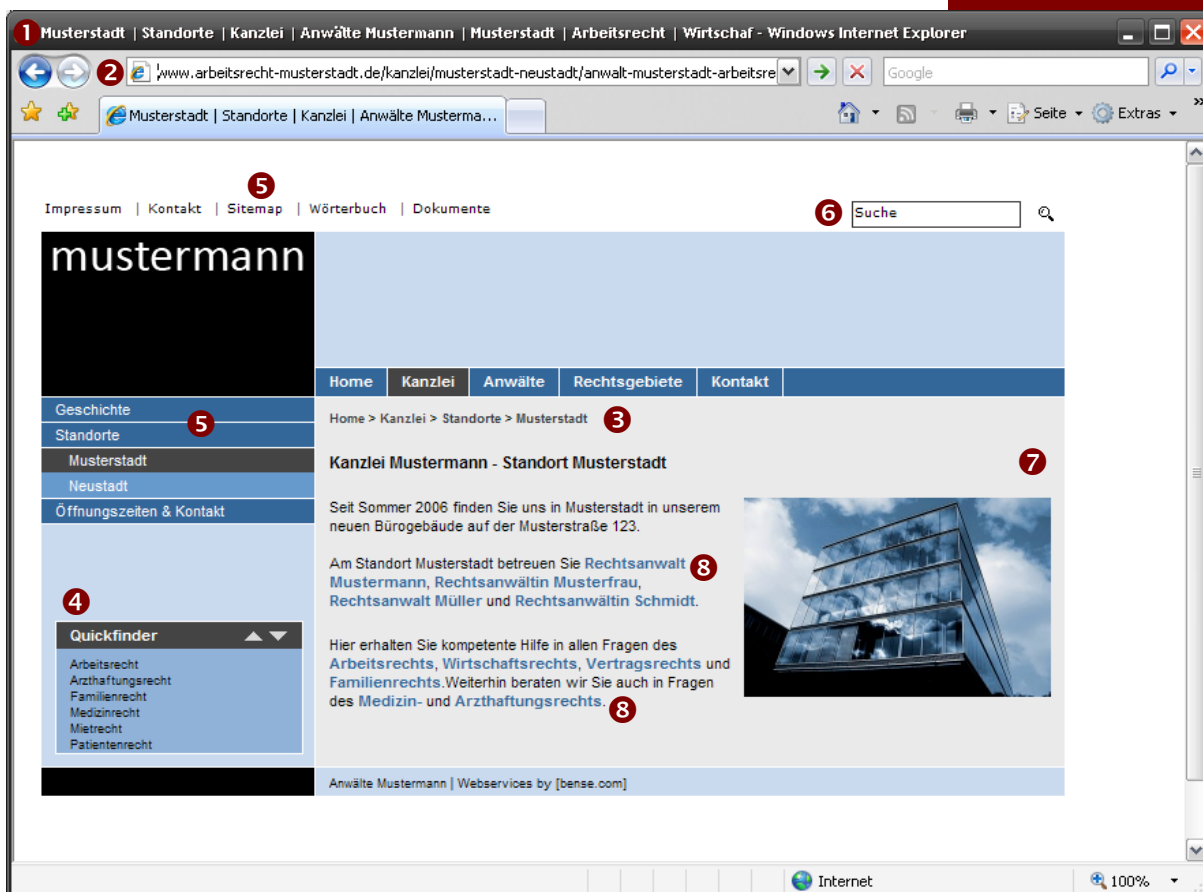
1 Musterstadt | Standorte | Kanzlei | Anwälte Mustermann | Musterstadt | Arbeitsrecht | Wirtschaf - Windows Internet Explorer

2 www.arbeitsrecht-musterstadt.de/kanzlei/musterstadt-neustadt/anwalt-musterstadt-arbeitsre

Google

Musterstadt | Standorte | Kanzlei | Anwälte Musterma...

Seite Extras

Impressum | Kontakt | Sitemap 5 | Wörterbuch | Dokumente

6 Suche

mustermann

Home | Kanzlei | Anwälte | Rechtsgebiete | Kontakt

Geschichte
Standorte 5
Musterstadt
Neustadt
Öffnungszeiten & Kontakt

Home > Kanzlei > Standorte > Musterstadt 3

Kanzlei Mustermann - Standort Musterstadt 7

Seit Sommer 2006 finden Sie uns in Musterstadt in unserem neuen Bürogebäude auf der Musterstraße 123.

Am Standort Musterstadt betreuen Sie Rechtsanwalt 8 Mustermann, Rechtsanwältin Musterfrau, Rechtsanwalt Müller und Rechtsanwältin Schmidt.

Hier erhalten Sie kompetente Hilfe in allen Fragen des Arbeitsrechts, Wirtschaftsrechts, Vertragsrechts und Familienrechts.Weiterhin beraten wir Sie auch in Fragen des Medizin- und Arzthaftungsrechts. 8

4
Quickfinder
Arbeitsrecht
Arzthaftungsrecht
Familienrecht
Medizinrecht
Mietrecht
Patientenrecht

Anwälte Mustermann | Webservices by [bense.com]

Internet
100%